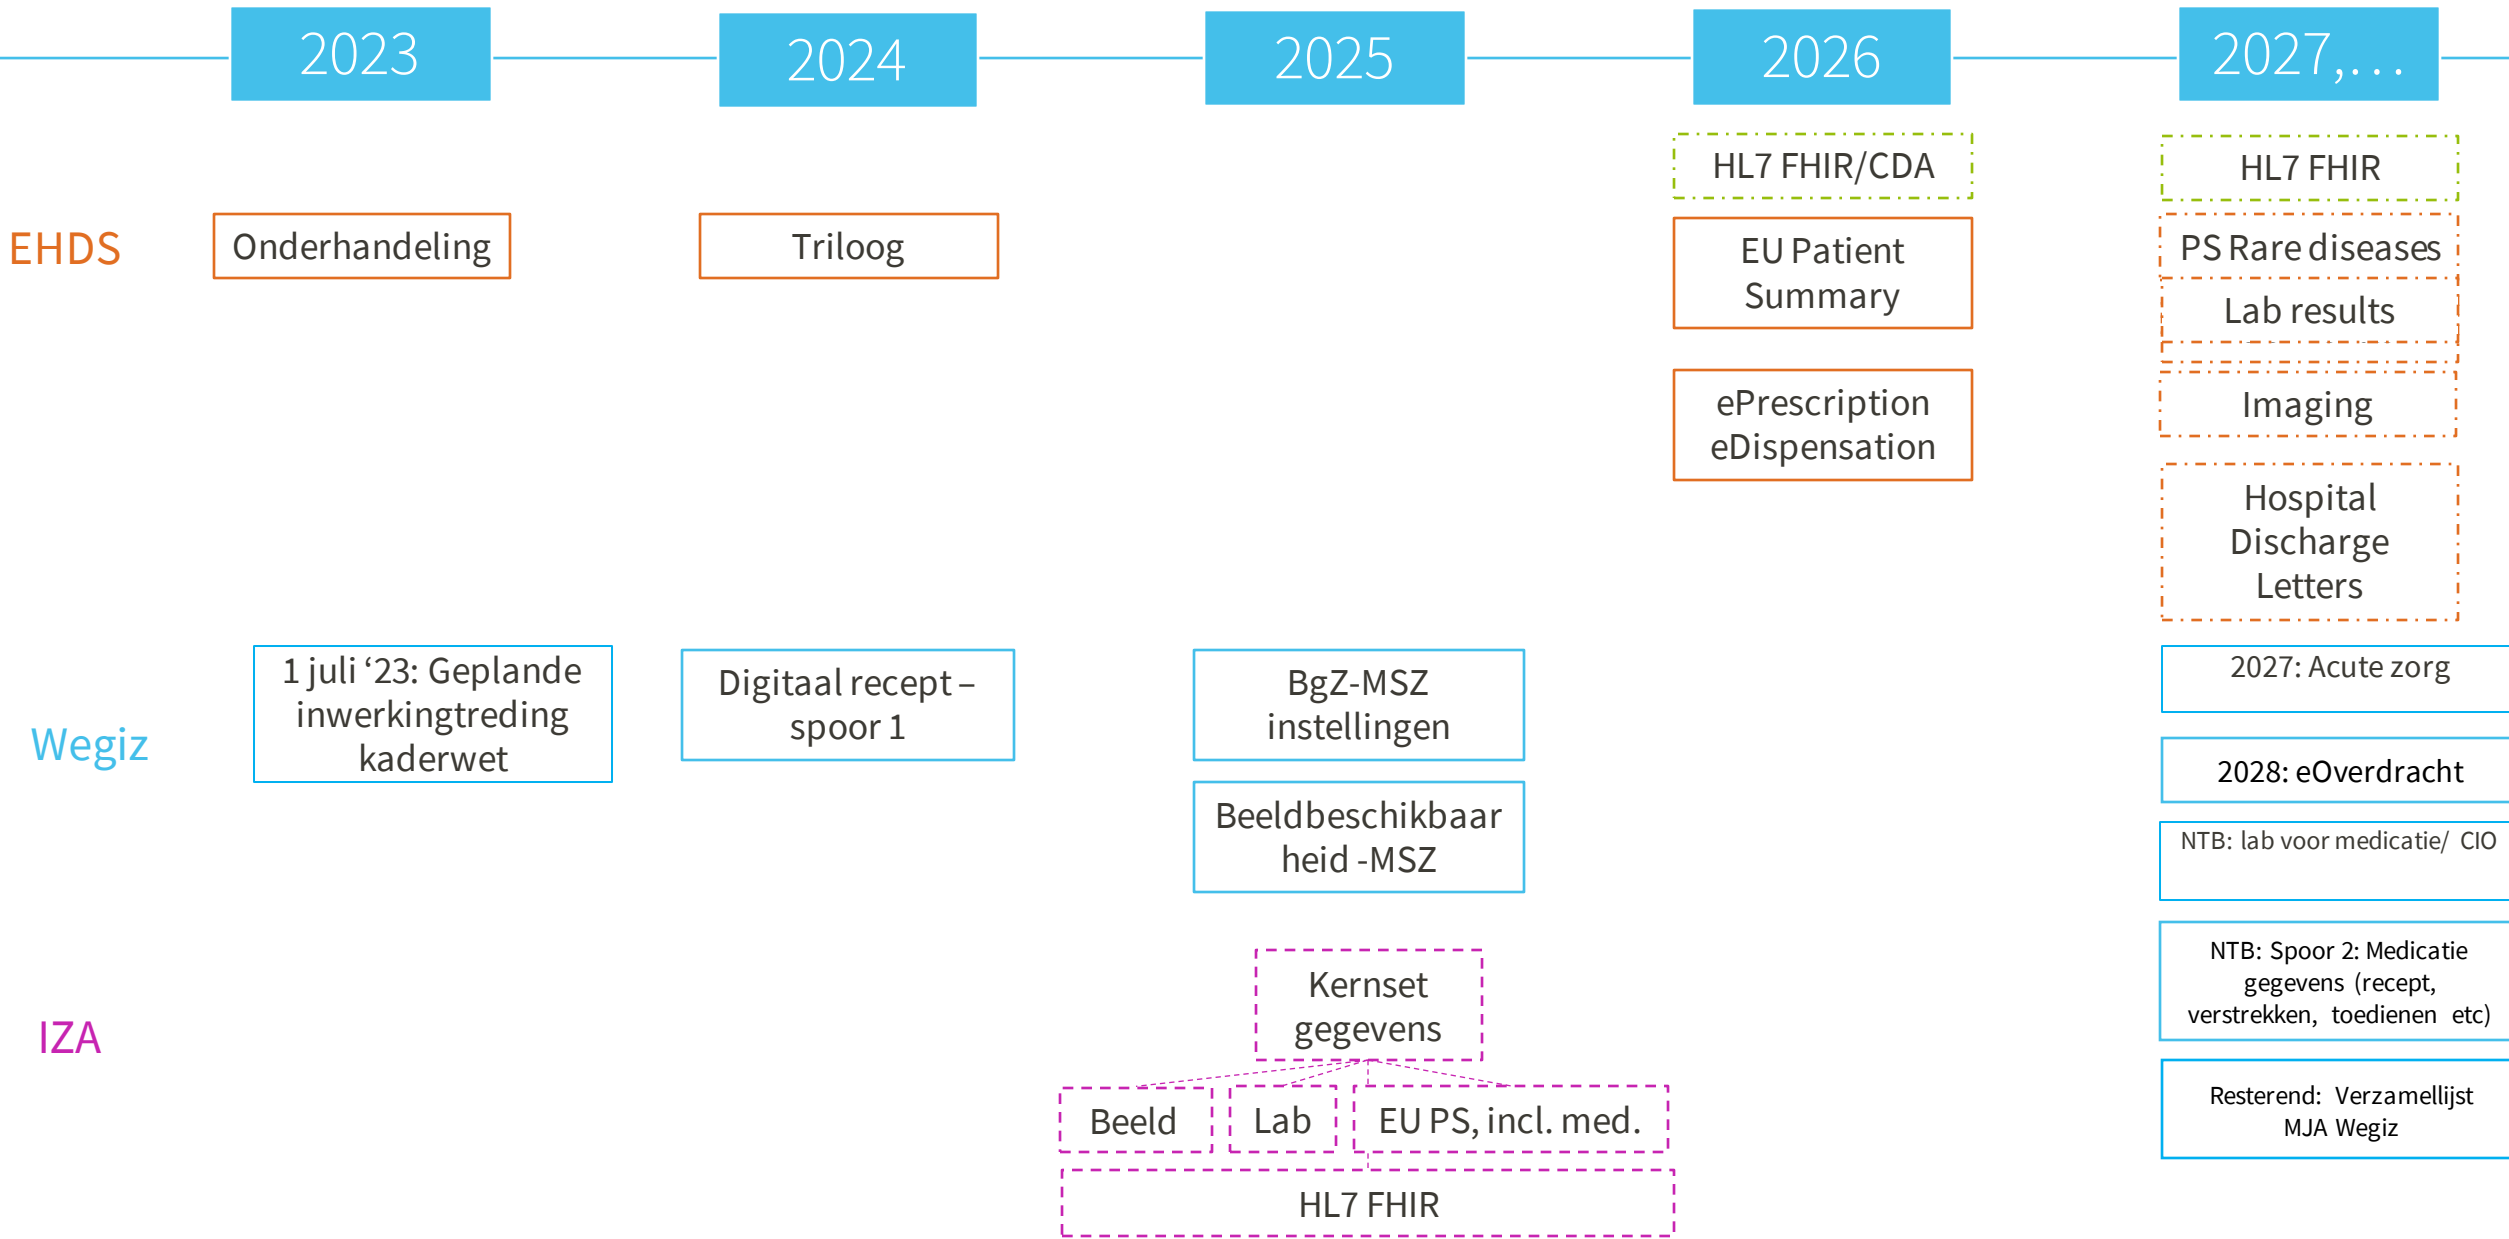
2023
2024
2025
2026
2027,...

HL7 FHIR/CDA
HL7 FHIR

EHDS
Onderhandeling
Triloog
EU Patient Summary
PS Rare diseases
Lab results
Imaging
ePrescription eDispensation
Hospital Discharge Letters

Wegiz
1 juli '23: Geplande inwerkingtreding kaderwet
Digitaal recept – spoor 1
BgZ-MSZ instellingen
Beeldbeschikbaar heid -MSZ
2027: Acute zorg
2028: eOverdracht
NTB: lab voor medicatie/ CIO
NTB: Spoor 2: Medicatie gegevens (recept, verstrekken, toedienen etc)
Resterend: Verzamellijst MJA Wegiz

IZA
Kernset gegevens
Beeld
Lab
EU PS, incl. med.
HL7 FHIR